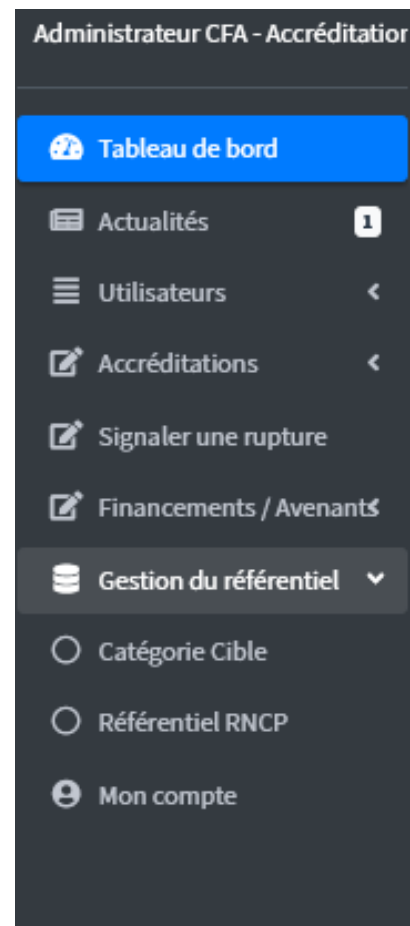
Administrateur CFA - Accréditatior

Tableau de bord

Actualités 1

Utilisateurs

Accréditations

Signaler une rupture

Financements / Avenants

Gestion du référentiel

Catégorie Cible

Référentiel RNCP

Mon compte